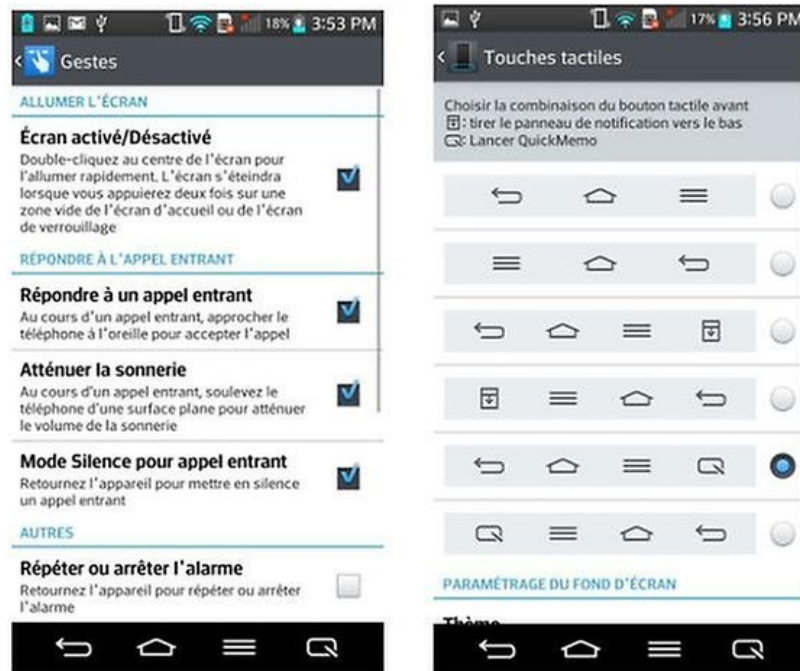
18% 3:53 PM

Gestes

ALLUMER L'ÉCRAN

Écran activé/Désactivé
Double-cliquez au centre de l'écran pour l'allumer rapidement. L'écran s'éteindra lorsque vous appuierez deux fois sur une zone vide de l'écran d'accueil ou de l'écran de verrouillage

RÉPONDRE À L'APPEL ENTRANT

Répondre à un appel entrant
Au cours d'un appel entrant, approcher le téléphone à l'oreille pour accepter l'appel

Atténuer la sonnerie
Au cours d'un appel entrant, soulevez le téléphone d'une surface plane pour atténuer le volume de la sonnerie

Mode Silence pour appel entrant
Retournez l'appareil pour mettre en silence un appel entrant

AUTRES

Répéter ou arrêter l'alarme
Retournez l'appareil pour répéter ou arrêter l'alarme

17% 3:56 PM

Touches tactiles

Choisir la combinaison du bouton tactile avant
: tirer le panneau de notification vers le bas
: Lancer QuickMemo

PARAMÉTRAGE DU FOND D'ÉCRAN

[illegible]